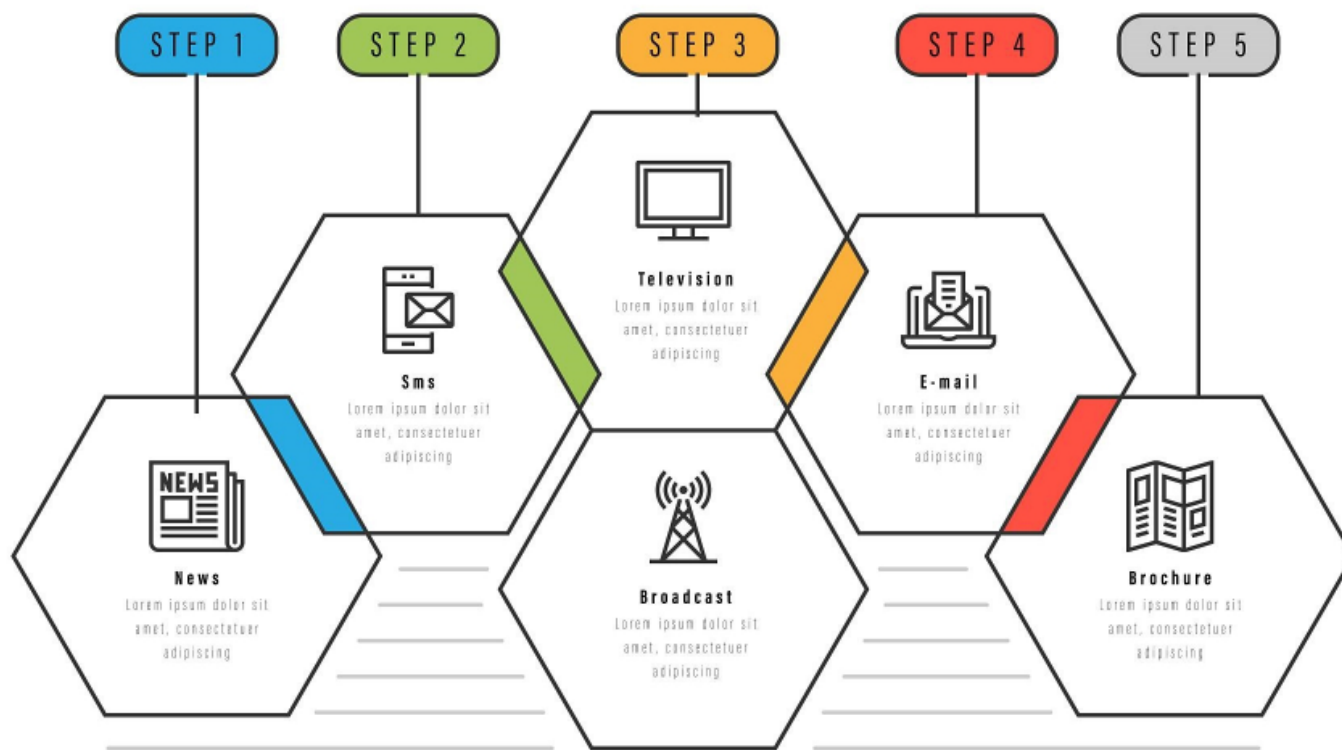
STEP 1

STEP 2

STEP 3

STEP 4

STEP 5

Television
Lorem ipsum dolor sit amet, consectetuer adipiscing

Sms
Lorem ipsum dolor sit amet, consectetuer adipiscing

E-mail
Lorem ipsum dolor sit amet, consectetuer adipiscing

NEWS

News
Lorem ipsum dolor sit amet, consectetuer adipiscing

Broadcast
Lorem ipsum dolor sit amet, consectetuer adipiscing

Brochure
Lorem ipsum dolor sit amet, consectetuer adipiscing